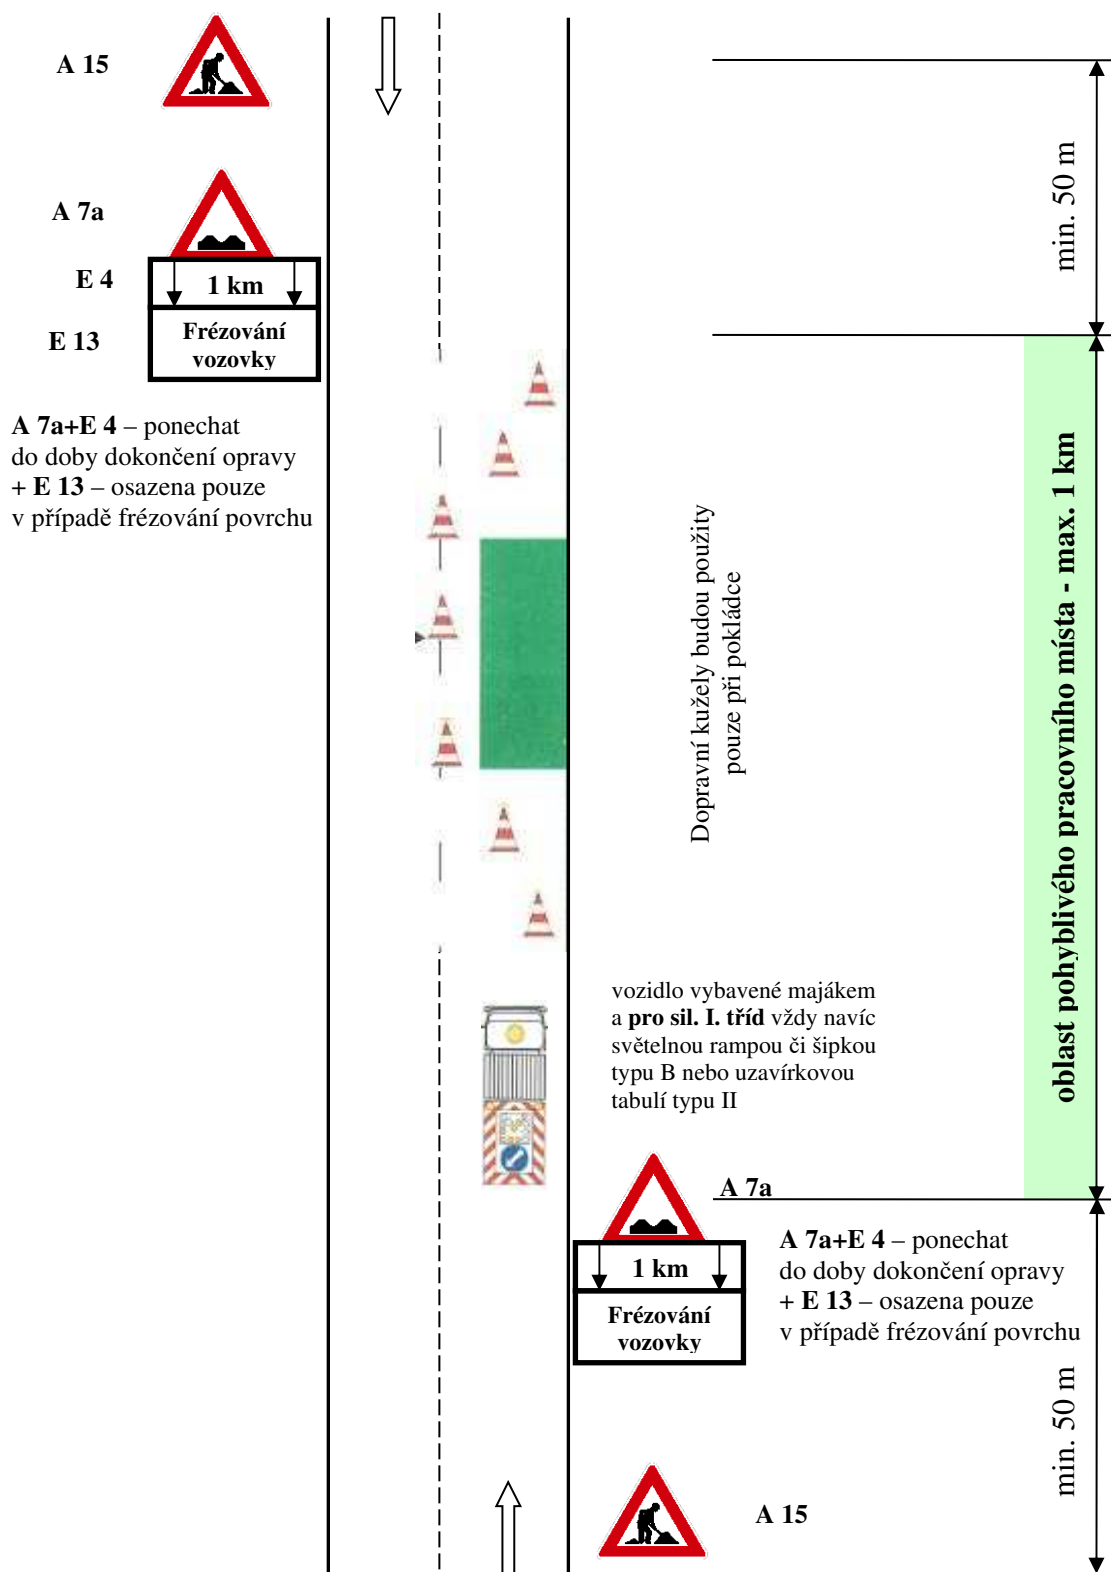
A 15

A 7a

E 4

1 km

E 13

Frézování vozovky

A 7a+E 4 – ponechat do doby dokončení opravy + E 13 – osazena pouze v případě frézování povrchu

min. 50 m

Dopravní kužely budou použity pouze při pokládce

oblast pohyblivého pracovního místa - max. 1 km

vozidlo vybavené majákem a **pro sil. I. tříd** vždy navíc světelnou rampou či šipkou typu B nebo uzavírkovou tabulí typu II

A 7a

1 km

Frézování vozovky

A 7a+E 4 – ponechat do doby dokončení opravy + E 13 – osazena pouze v případě frézování povrchu

min. 50 m

A 15